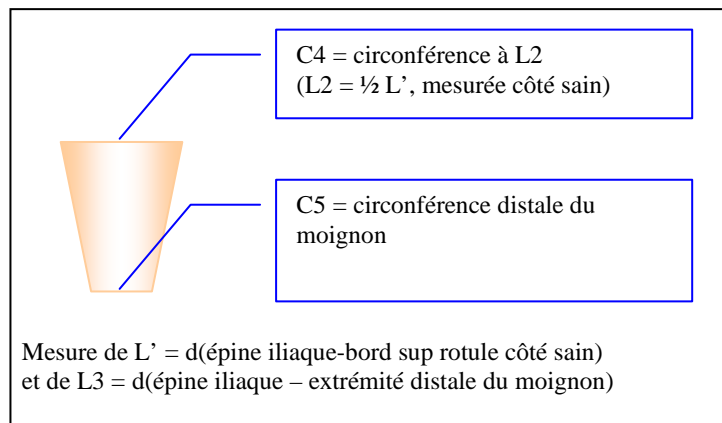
C4 = circonférence à L2
(L2 = ½ L’, mesurée côté sain)

C5 = circonférence distale du moignon

Mesure de L’ = d(épine iliaque-bord sup rotule côté sain)
et de L3 = d(épine iliaque – extrémité distale du moignon)